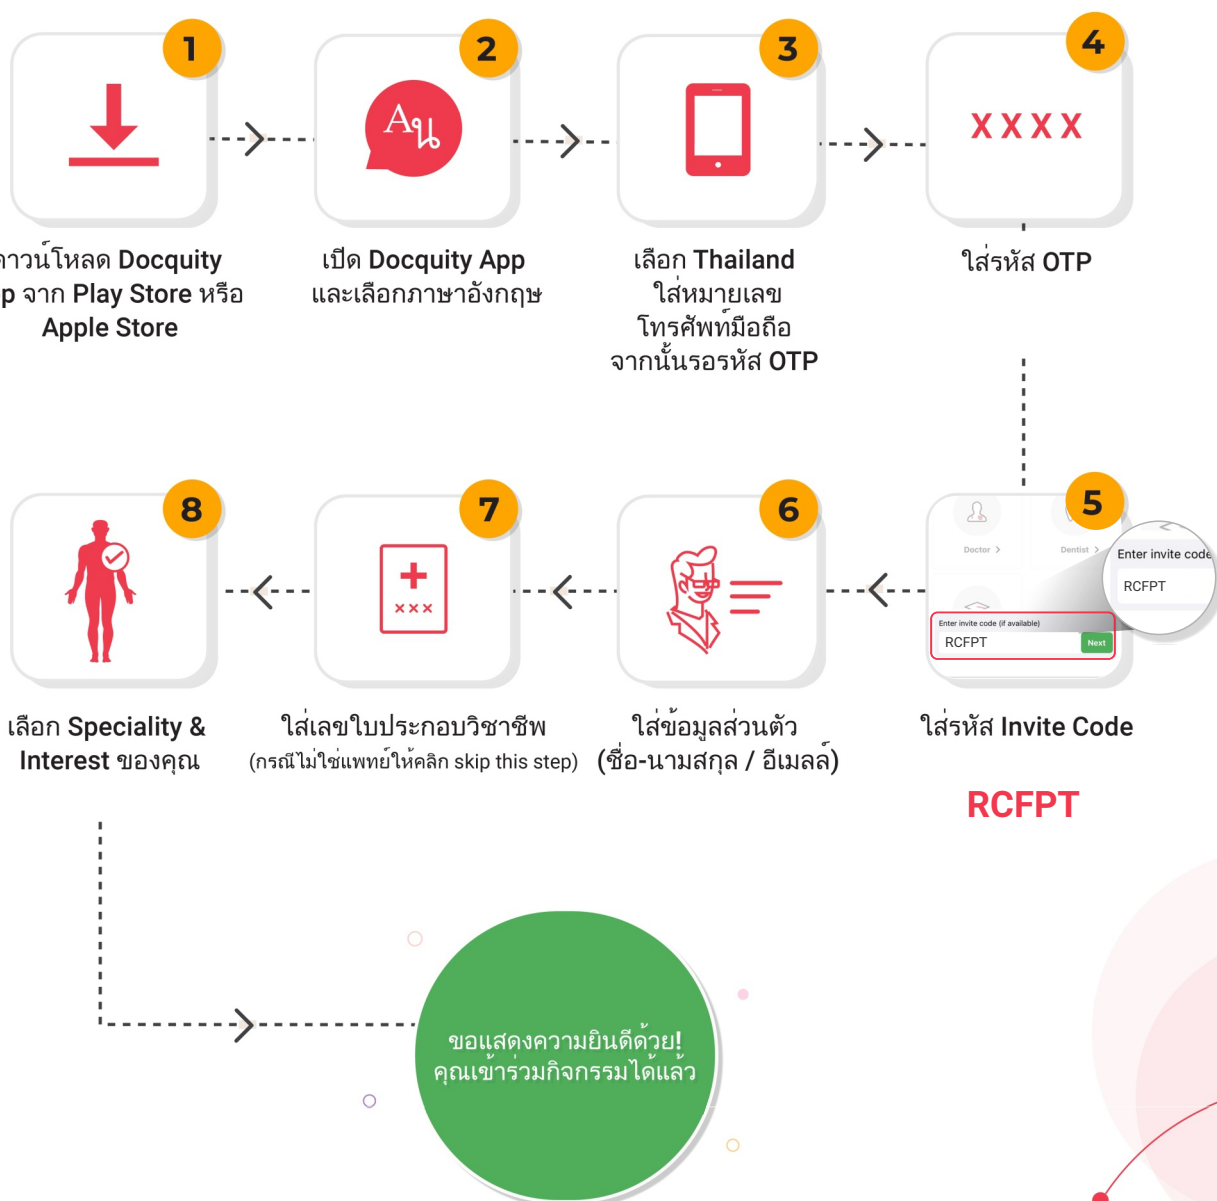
1

าวน์โหลด Docquity p จาก Play Store หรือ Apple Store

2

Aน

เปิด Docquity App และเลือกภาษาอังกฤษ

3

เลือก Thailand ใส่หมายเลข โทรศัพท์มือถือ จากนั้นรอรหัส OTP

4

XXXX

ใส่รหัส OTP

8

เลือก Speciality & Interest ของคุณ

7

XXX

ใส่เลขใบประกอบวิชาชีพ (กรณีไม่ใช่แพทย์ให้คลิก skip this step)

6

ใส่ข้อมูลส่วนตัว (ชื่อ-นามสกุล / อีเมลล์)

5

Doctor >

Dentist >

Enter invite code (if available)

RCFPT

Next

Enter invite code

RCFPT

ใส่รหัส Invite Code

RCFPT

ขอแสดงความยินดีด้วย! คุณเข้าร่วมกิจกรรมได้แล้ว